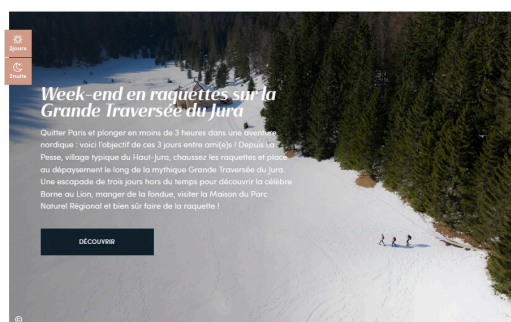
3jours

1nuits

Week-end en raquettes sur la Grande Traversée du Jura

Quitter Paris et plonger en moins de 3 heures dans une aventure nordique : voici l'objectif de ces 3 jours entre ami(e)s ! Depuis La Pesse, village typique du Haut-Jura, chaussez les raquettes et place au dépaysement le long de la mythique Grande Traversée du Jura. Une escapade de trois jours hors du temps pour découvrir la célèbre Borne au Lion, manger de la fondue, visiter la Maison du Parc Naturel Régional et bien sûr faire de la raquette !

DÉCOUVRIR

©